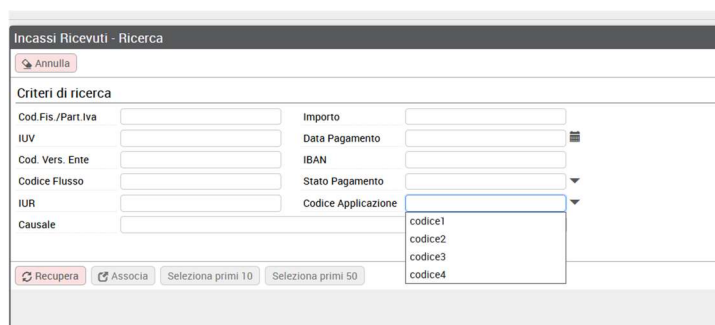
Incassi Ricevuti - Ricerca

Annulla

Criteri di ricerca

Cod.Fis./Part.Iva

Importo

IUV

Data Pagamento

Cod. Vers. Ente

IBAN

Codice Flusso

Stato Pagamento

IUR

Codice Applicazione

Causale

codice1
codice2
codice3
codice4

Recupera

Associa

Seleziona primi 10

Seleziona primi 50